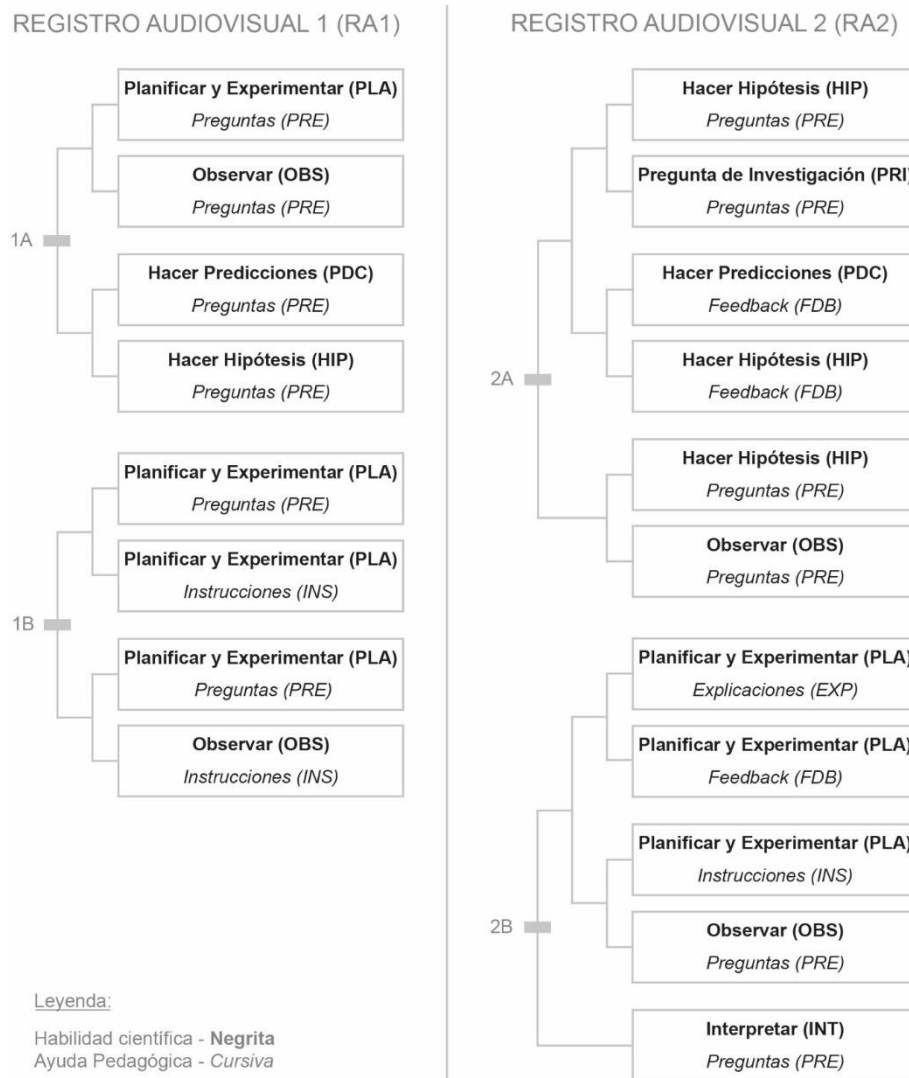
REGISTRO AUDIOVISUAL 1 (RA1)

1A

Planificar y Experimentar (PLA)
Preguntas (PRE)

Observar (OBS)
Preguntas (PRE)

Hacer Predicciones (PDC)
Preguntas (PRE)

Hacer Hipótesis (HIP)
Preguntas (PRE)

1B

Planificar y Experimentar (PLA)
Preguntas (PRE)

Planificar y Experimentar (PLA)
Instrucciones (INS)

Planificar y Experimentar (PLA)
Preguntas (PRE)

Observar (OBS)
Instrucciones (INS)

Leyenda:

Habilidad científica - **Negrita**
Ayuda Pedagógica - *Cursiva*

REGISTRO AUDIOVISUAL 2 (RA2)

2A

Hacer Hipótesis (HIP)
Preguntas (PRE)

Pregunta de Investigación (PRI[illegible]
Preguntas (PRE)

Hacer Predicciones (PDC)
Feedback (FDB)

Hacer Hipótesis (HIP)
Feedback (FDB)

Hacer Hipótesis (HIP)
Preguntas (PRE)

Observar (OBS)
Preguntas (PRE)

2B

Planificar y Experimentar (PLA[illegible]
Explicaciones (EXP)

Planificar y Experimentar (PLA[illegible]
Feedback (FDB)

Planificar y Experimentar (PLA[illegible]
Instrucciones (INS)

Observar (OBS)
Preguntas (PRE)

Interpretar (INT)
Preguntas (PRE)